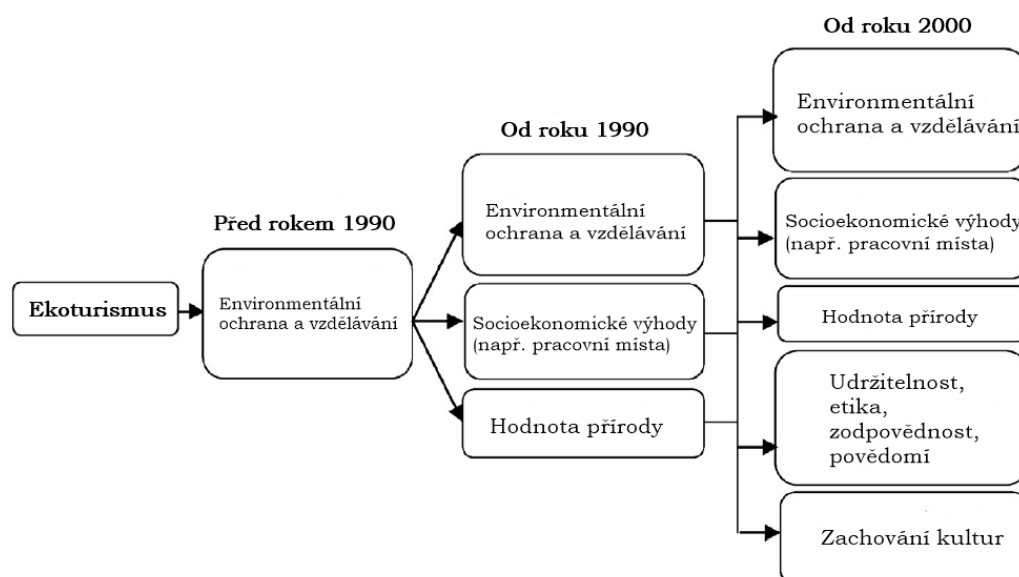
Ekoturismus

Před rokem 1990

Environmentální ochrana a vzdělávání

Od roku 1990

Environmentální ochrana a vzdělávání

Socioekonomické výhody (např. pracovní místa)

Hodnota přírody

Od roku 2000

Environmentální ochrana a vzdělávání

Socioekonomické výhody (např. pracovní místa)

Hodnota přírody

Udržitelnost, etika, zodpovědnost, povědomí

Zachování kultur